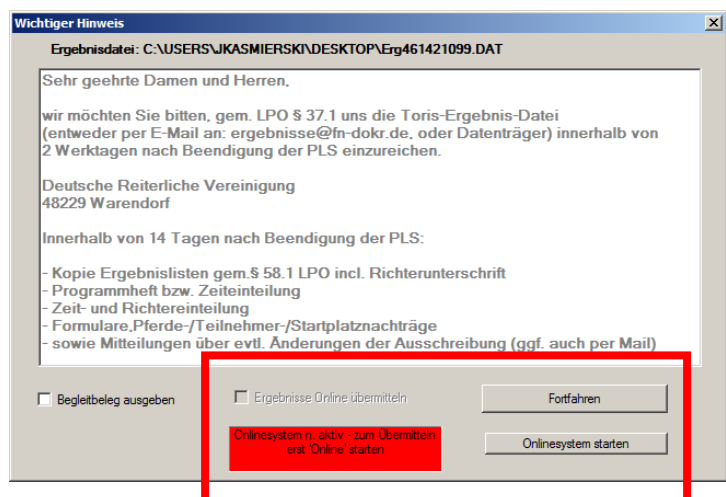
Wichtiger Hinweis

Ergebnisdatei: C:\USERS\JKASMIERSKI\DESKTOP\Erg461421099.DAT

Sehr geehrte Damen und Herren,

wir möchten Sie bitten, gem. LPO § 37.1 uns die Toris-Ergebnis-Datei (entweder per E-Mail an: ergebnisse@fn-dokr.de, oder Datenträger) innerhalb von 2 Werktagen nach Beendigung der PLS einzureichen.

Deutsche Reiterliche Vereinigung
48229 Warendorf

Innerhalb von 14 Tagen nach Beendigung der PLS:

- Kopie Ergebnislisten gem.§ 58.1 LPO incl. Richterunterschrift
- Programmheft bzw. Zeiteinteilung
- Zeit- und Richtereinteilung
- Formulare,Pferde-/Teilnehmer-/Startplatznachträge
- sowie Mitteilungen über evtl. Änderungen der Ausschreibung (ggf. auch per Mail)

Begleitbeleg ausgeben

Ergebnisse Online übermitteln

Fortfahren

Onlinesystem n. aktiv - zum Übermitteln erst 'Online' starten

Onlinesystem starten